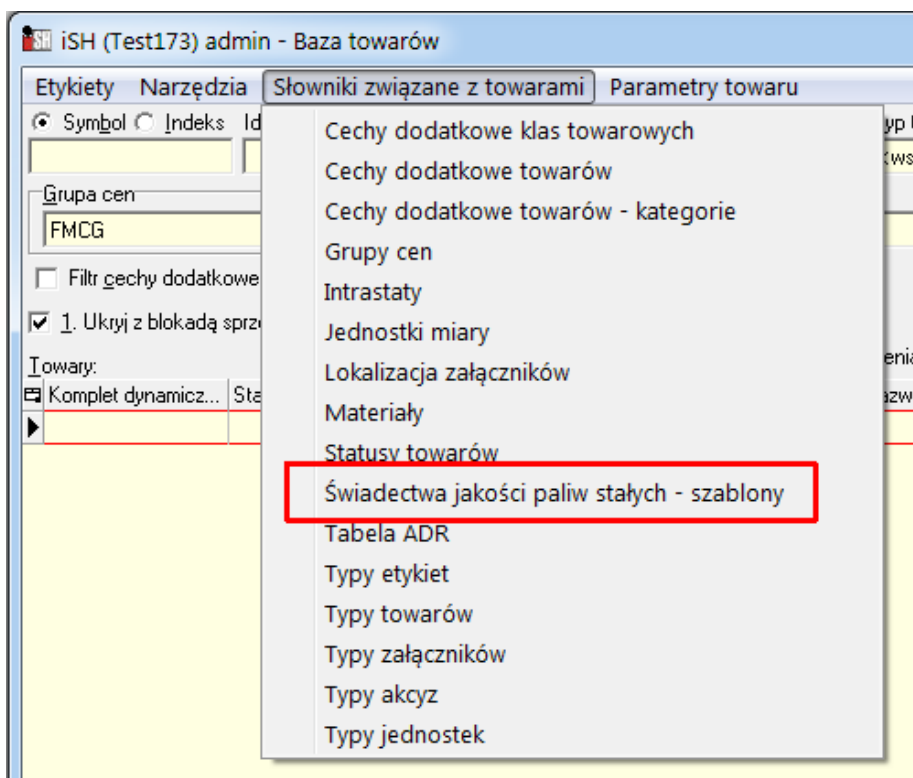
iSH (Test173) admin - Baza towarów

Etykiety Narzędzia Słowniki związane z towarami Parametry towaru

Symbol Indeks Id

yp

kws

Grupa cen

FMCG

Filtr cechy dodatkowe

1. Ukryj z blokadą sprze

Towary:

enia

Komplet dynamicz... Sta

azw

Cechy dodatkowe klas towarowych
Cechy dodatkowe towarów
Cechy dodatkowe towarów - kategorie
Grupy cen
Intrastaty
Jednostki miary
Lokalizacja załączników
Materiały
Statusy towarów
Świadectwa jakości paliw stałych - szablony
Tabela ADR
Typy etykiet
Typy towarów
Typy załączników
Typy akcyz
Typy jednostek